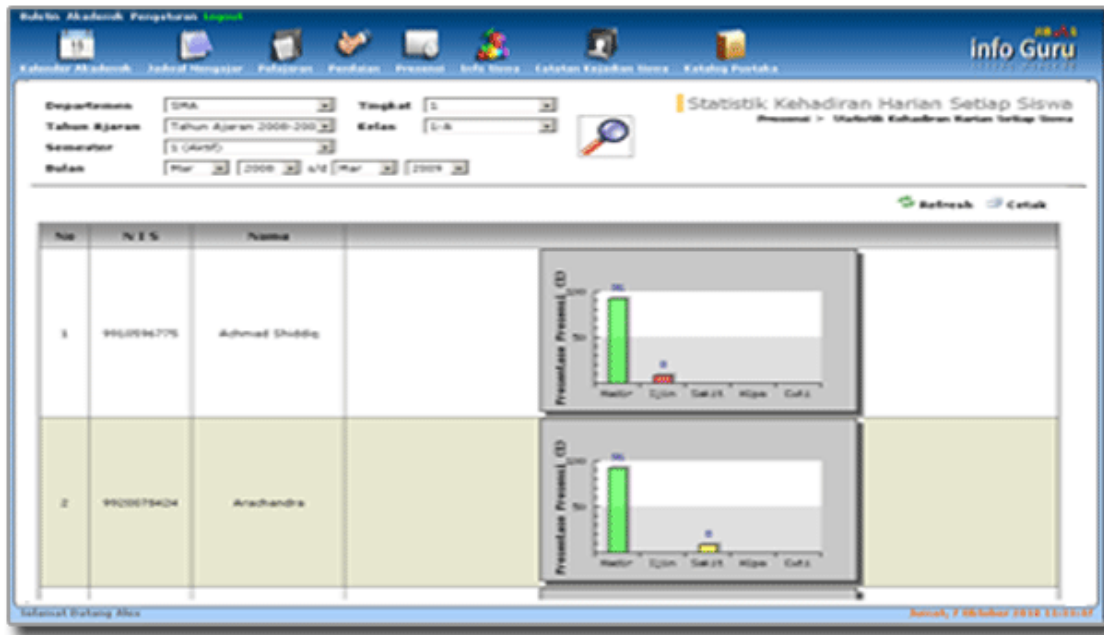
Beranda Akademik Pengaturan Logout

Kalender Akademik Jadwal Mengajar Pelajaran Penilaian Presensi Info Siswa Catatan Kejadian Siswa Katalog Pustaka

Info Guru

Departemen SMA
Tahun Ajaran Tahun Ajaran 2008-200
Semester 1 (Aktif)
Bulan Mar 2008 s/d Mar 2009
Tingkat 1
Kelas 1-A

Statistik Kehadiran Harian Setiap Siswa
Presensi > Statistik Kehadiran Harian Setiap Siswa

Refresh Cetak

| No | N I S | Nama | |
|---|---|---|---|
| 1 | 9910596775 | Achmad Shiddiq | |
| 2 | 9920078424 | Arachandra | |

Prosentase Presensi (%)
100
50
Hadir Ijin Sakit Alpa Cuti

Prosentase Presensi (%)
100
50
Hadir Ijin Sakit Alpa Cuti

Selamat Datang Alex
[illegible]